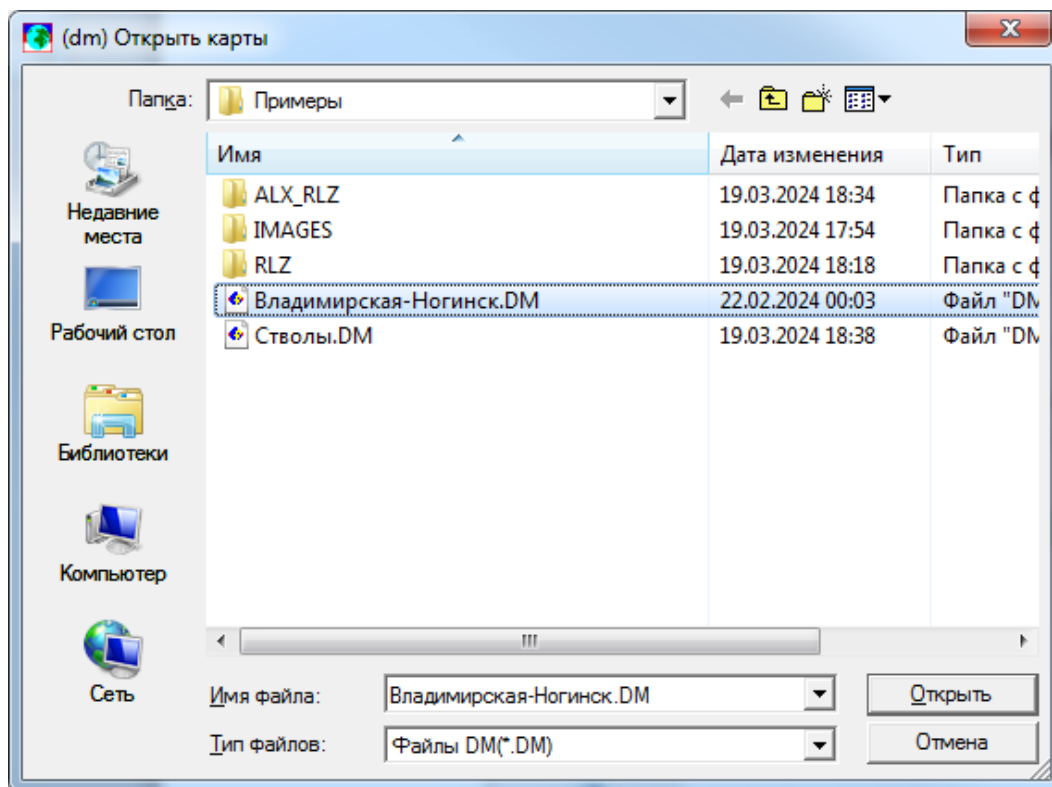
(dm) Открыть карты

Папка: Примеры

Недавние места

Рабочий стол

Библиотеки

Компьютер

Сеть

| Имя | Дата изменения | Тип |
|---|---|---|
| ALX_RLZ | 19.03.2024 18:34 | Папка с ф |
| IMAGES | 19.03.2024 17:54 | Папка с ф |
| RLZ | 19.03.2024 18:18 | Папка с ф |
| Владимирская-Ногинск.DM | 22.02.2024 00:03 | Файл "DN |
| Стволы.DM | 19.03.2024 18:38 | Файл "DN |

Имя файла: Владимирская-Ногинск.DM

Тип файлов: Файлы DM(*.DM)

Открыть

Отмена